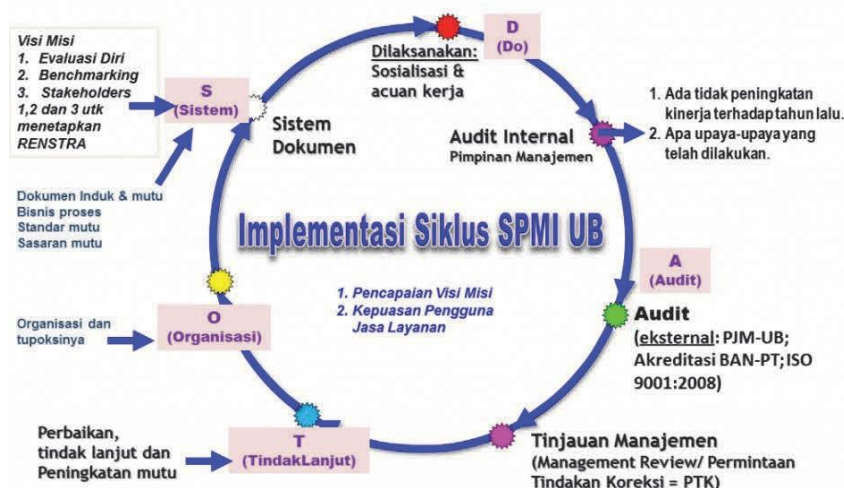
Visi Misi
1. Evaluasi Diri
2. Benchmarking
3. Stakeholders
1,2 dan 3 utk menetapkan RENSTRA

S
(Sistem)

D
(Do)

Dilaksanakan:
Sosialisasi & acuan kerja

1. Ada tidak peningkatan kinerja terhadap tahun lalu.
2. Apa upaya-upaya yang telah dilakukan.

Sistem Dokumen

Audit Internal
Pimpinan Manajemen

Dokumen Induk & mutu
Bisnis proses
Standar mutu
Sasaran mutu

Implementasi Siklus SPMI UB

A
(Audit)

1. Pencapaian Visi Misi
2. Kepuasan Pengguna Jasa Layanan

Audit
(eksternal: PJM-UB; Akreditasi BAN-PT; ISO 9001:2008)

Organisasi dan tupoksinya

O
(Organisasi)

Perbaikan, tindak lanjut dan Peningkatan mutu

T
(TindakLanjut)

Tinjauan Manajemen
(Management Review/ Permintaan Tindakan Koreksi = PTK)